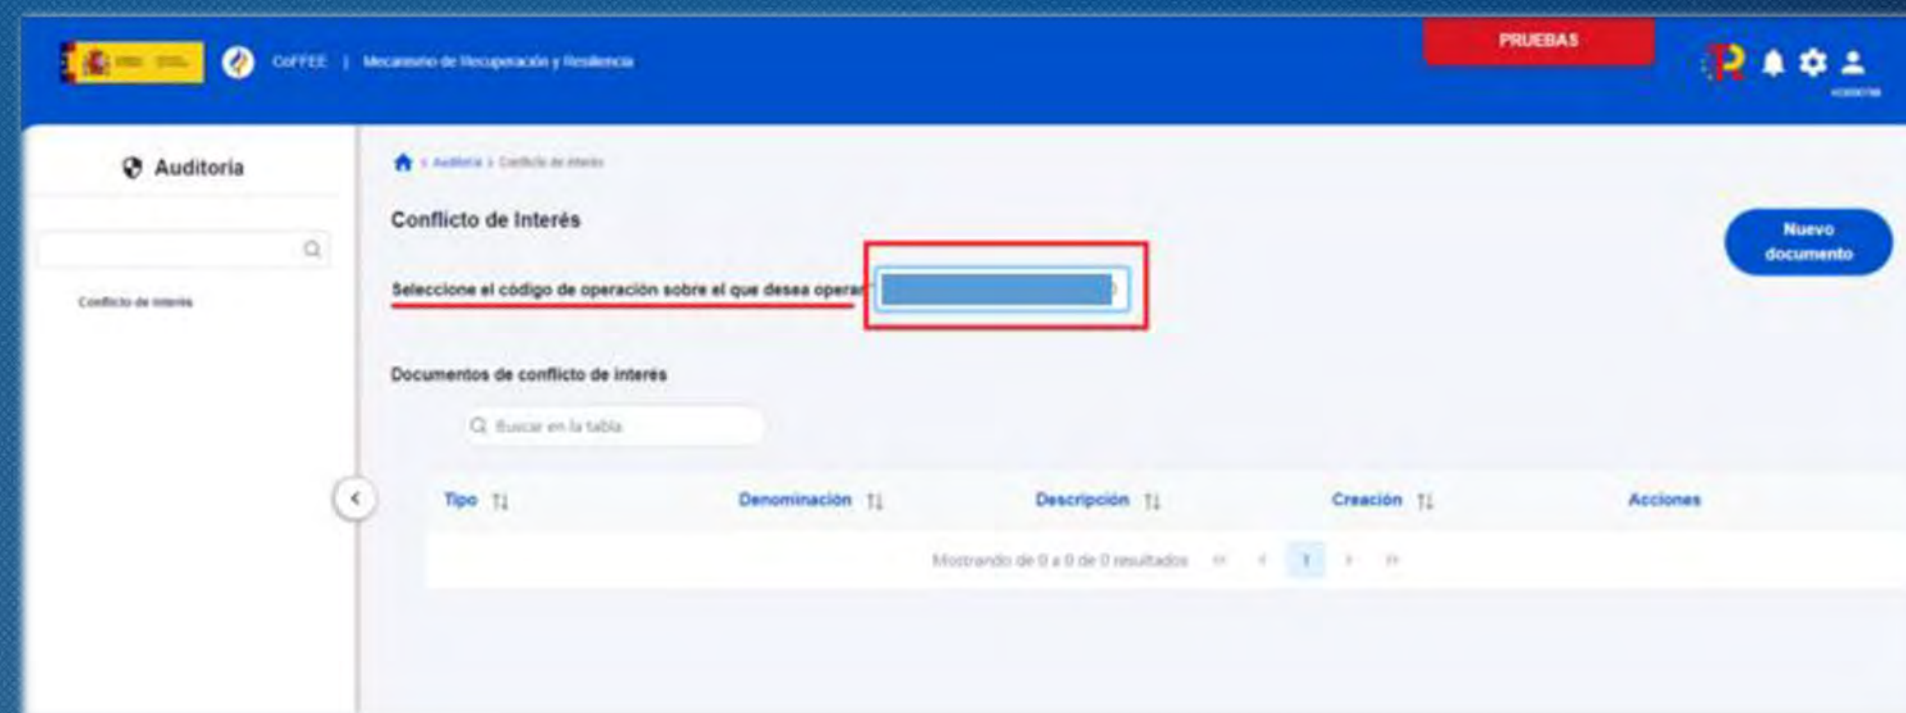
CoFFEE | Mecanismo de Recuperación y Resiliencia

PRUEBAS

Auditoria

Conflicto de interés

Auditoria > Conflicto de interés

Conflicto de Interés

Nuevo documento

Seleccione el código de operación sobre el que desea operar

Documentos de conflicto de interés

Buscar en la tabla

| Tipo | Denominación | Descripción | Creación | Acciones |
|---|---|---|---|---|

Mostrando de 0 a 0 de 0 resultados

1